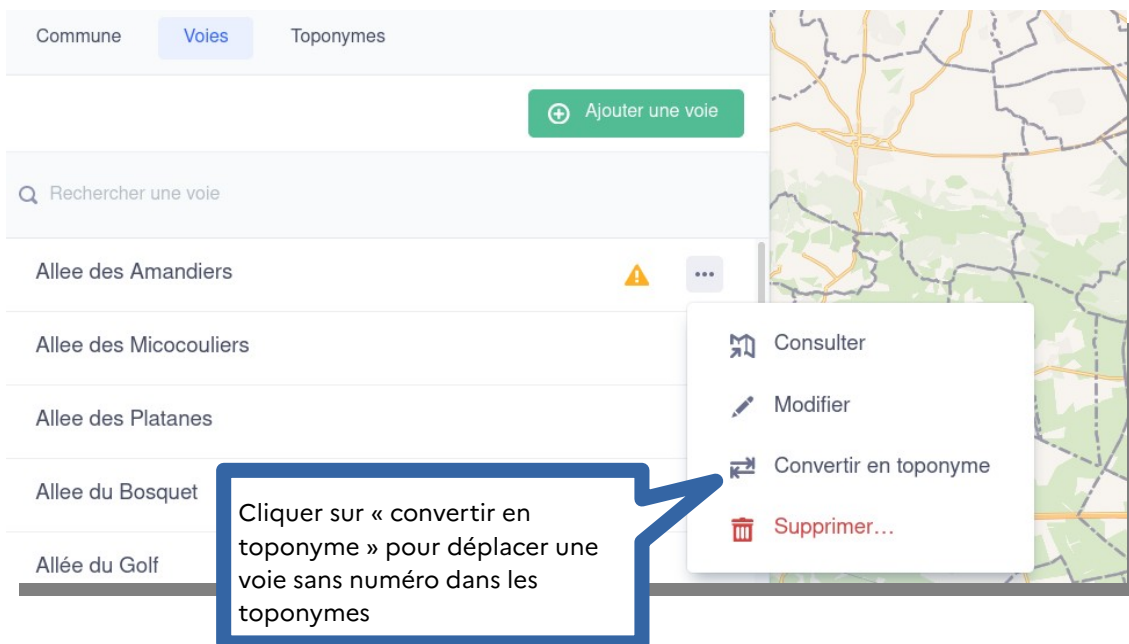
Commune
Voies
Toponymes

Ajouter une voie

Rechercher une voie

Allee des Amandiers
Allee des Micocouliers
Allee des Platanes
Allee du Bosquet
Allée du Golf

Consulter
Modifier
Convertir en toponyme
Supprimer…

Cliquer sur « convertir en toponyme » pour déplacer une voie sans numéro dans les toponymes